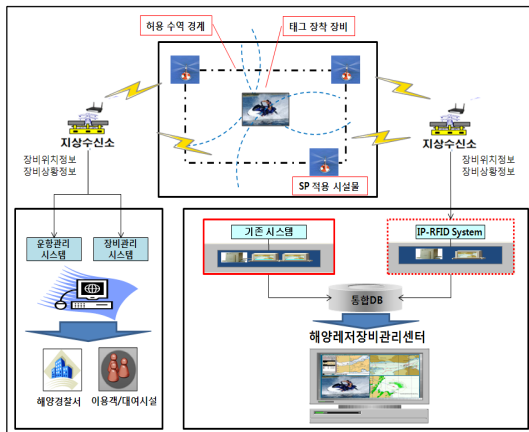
허용 수역 경계

태그 장착 장비

SP 적용 시설물

지상수신소

장비위치정보
장비상황정보

지상수신소

장비위치정보
장비상황정보

운항관리 시스템

장비관리 시스템

해양경찰서

이용객/대여시설

기존 시스템

IP-RFID System

통합DB

해양레저장비관리센터